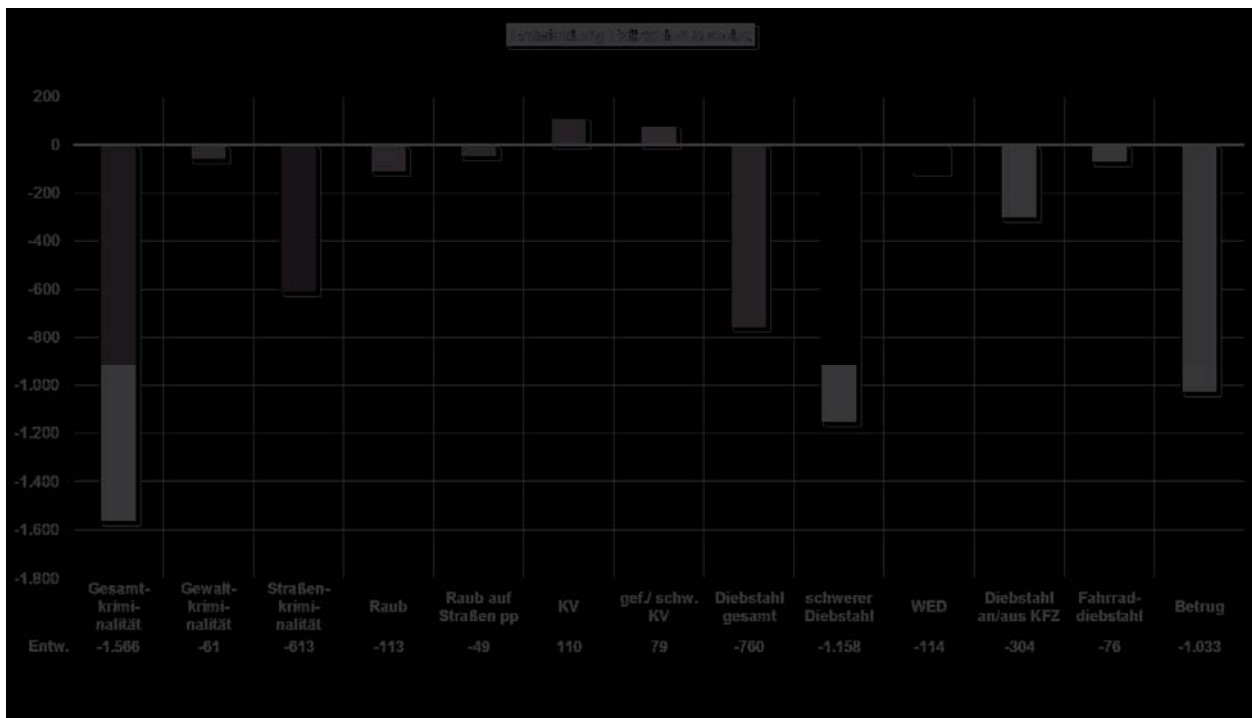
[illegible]

200
0
-200
-400
-600
-800
-1.000
-1.200
-1.400
-1.600
-1.800

| | Gesamtkriminalität | Gewaltkriminalität | Straßenkriminalität | Raub | Raub auf Straßen pp | KV | gef./ schw. KV | Diebstahl gesamt | schwerer Diebstahl | WED | Diebstahl an/aus KFZ | Fahrraddiebstahl | Betrug |
|---|---|---|---|---|---|---|---|---|---|---|---|---|---|
| Entw. | -1.566 | -61 | -613 | -113 | -49 | 110 | 79 | -760 | -1.158 | -114 | -304 | -76 | -1.033 |